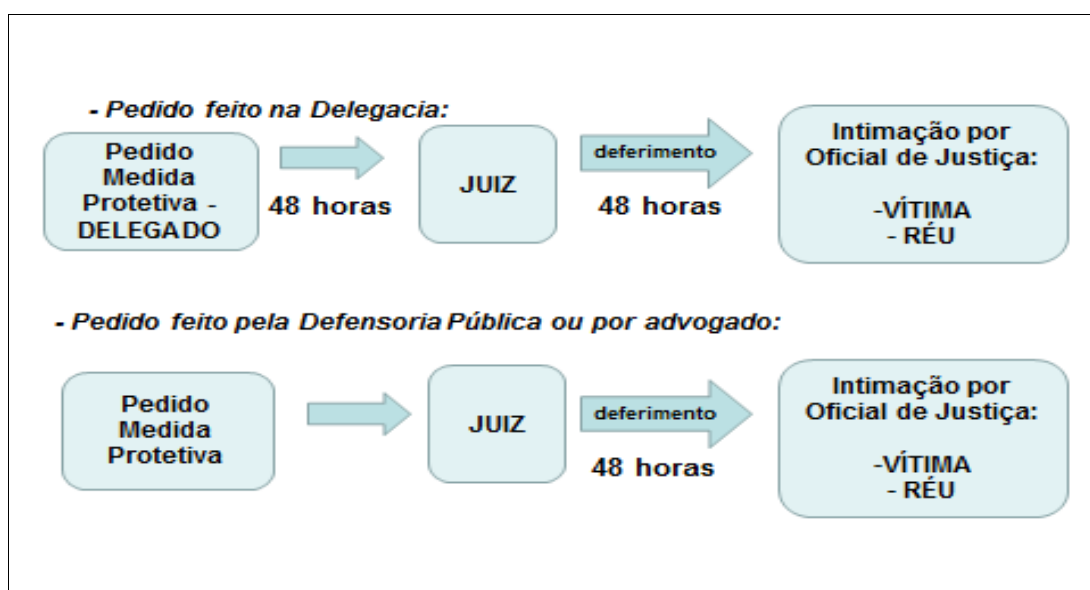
- Pedido feito na Delegacia:

Pedido Medida Protetiva - DELEGADO

48 horas

JUIZ

deferimento

48 horas

Intimação por Oficial de Justiça:

-VÍTIMA
- RÉU

- Pedido feito pela Defensoria Pública ou por advogado:

Pedido Medida Protetiva

JUIZ

deferimento

48 horas

Intimação por Oficial de Justiça:

-VÍTIMA
- RÉU